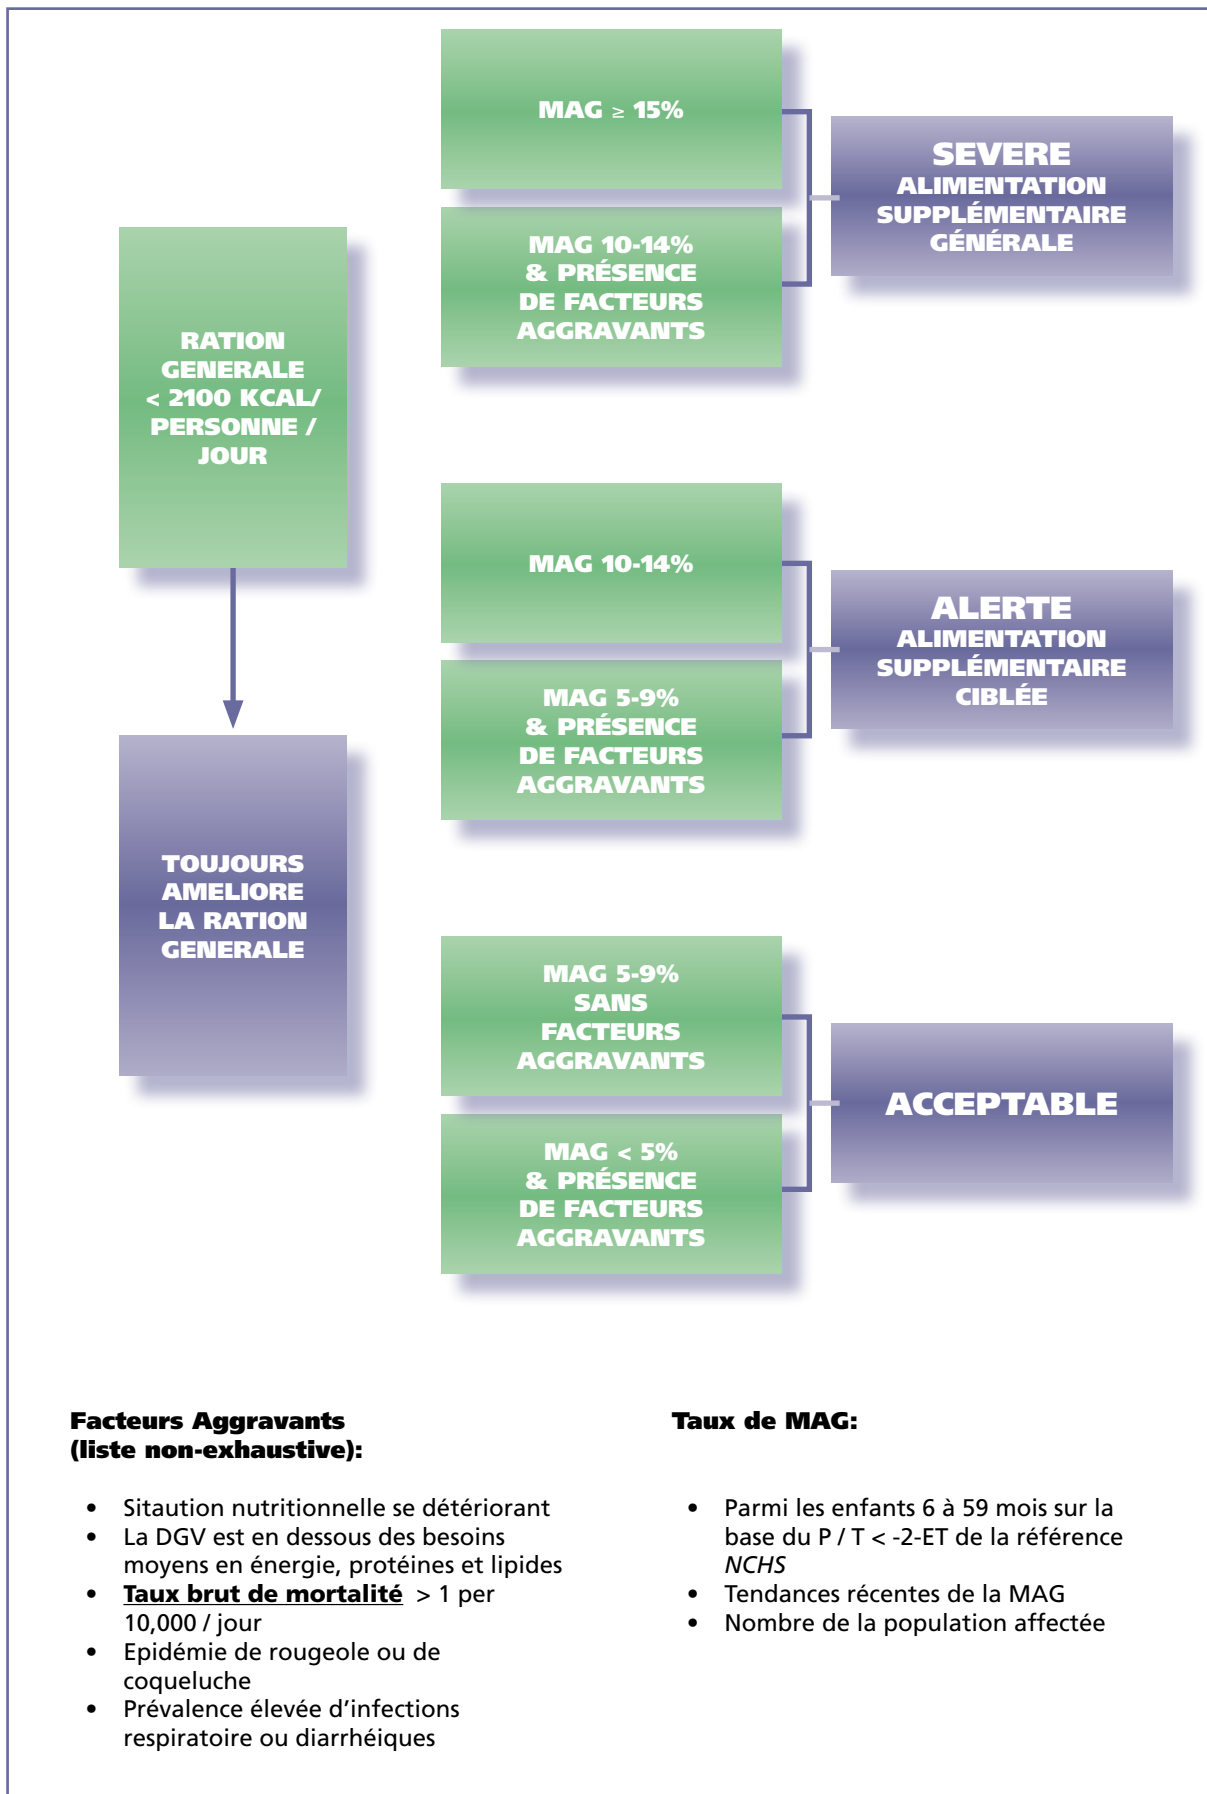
MAG ≥ 15%

MAG 10-14% & PRÉSENCE DE FACTEURS AGGRAVANTS

SEVERE
ALIMENTATION SUPPLÉMENTAIRE GÉNÉRALE

RATION GENERALE < 2100 KCAL/ PERSONNE / JOUR

MAG 10-14%

MAG 5-9% & PRÉSENCE DE FACTEURS AGGRAVANTS

ALERTE
ALIMENTATION SUPPLÉMENTAIRE CIBLÉE

TOUJOURS AMELIORE LA RATION GENERALE

MAG 5-9% SANS FACTEURS AGGRAVANTS

MAG < 5% & PRÉSENCE DE FACTEURS AGGRAVANTS

ACCEPTABLE

Facteurs Aggravants (liste non-exhaustive):

- Sitaution nutritionnelle se détériorant
- La DGV est en dessous des besoins moyens en énergie, protéines et lipides
- Taux brut de mortalité > 1 per 10,000 / jour
- Epidémie de rougeole ou de coqueluche
- Prévalence élevée d'infections respiratoire ou diarrhéiques

Taux de MAG:

- Parmi les enfants 6 à 59 mois sur la base du P / T < -2-ET de la référence *NCHS*
- Tendances récentes de la MAG
- Nombre de la population affectée